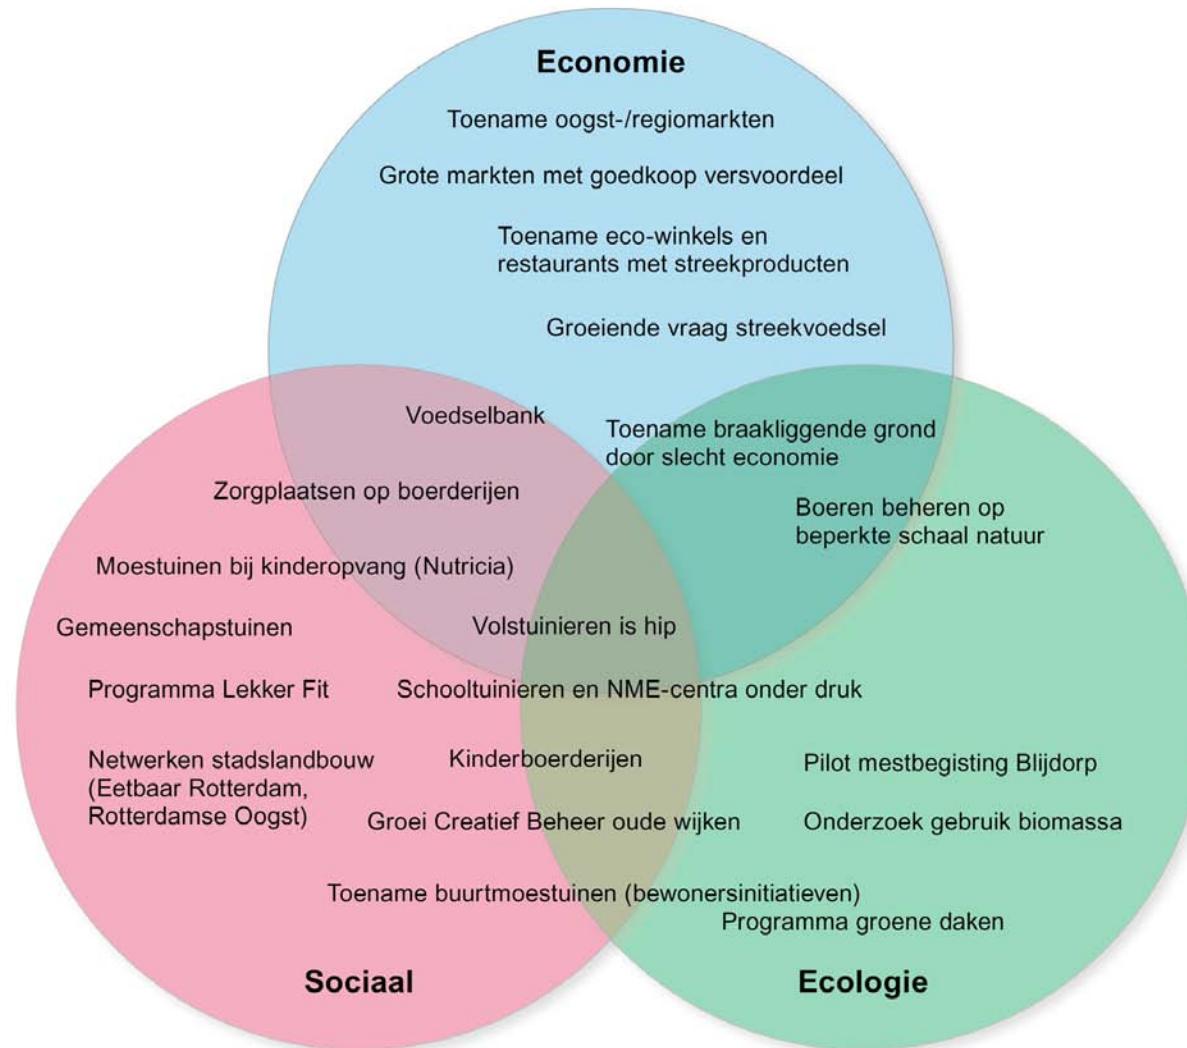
Economie

Toename oogst-/regiomarkten

Grote markten met goedkoop versvoordeel

Toename eco-winkels en restaurants met streekproducten

Groeiende vraag streekvoedsel

Voedselbank

Toename braakliggende grond door slecht economie

Zorgplaatsen op boerderijen

Boeren beheren op beperkte schaal natuur

Moestuinen bij kinderopvang (Nutricia)

Gemeenschapstuinen

Volstuinieren is hip

Programma Lekker Fit

Schooltuinieren en NME-centra onder druk

Netwerken stadslandbouw (Eetbaar Rotterdam, Rotterdamse Oogst)

Kinderboerderijen

Pilot mestbegisting Blijdorp

Groei Creatief Beheer oude wijken

Onderzoek gebruik biomassa

Toename buurtmoestuinen (bewonersinitiatieven)

Programma groene daken

Sociaal

Ecologie